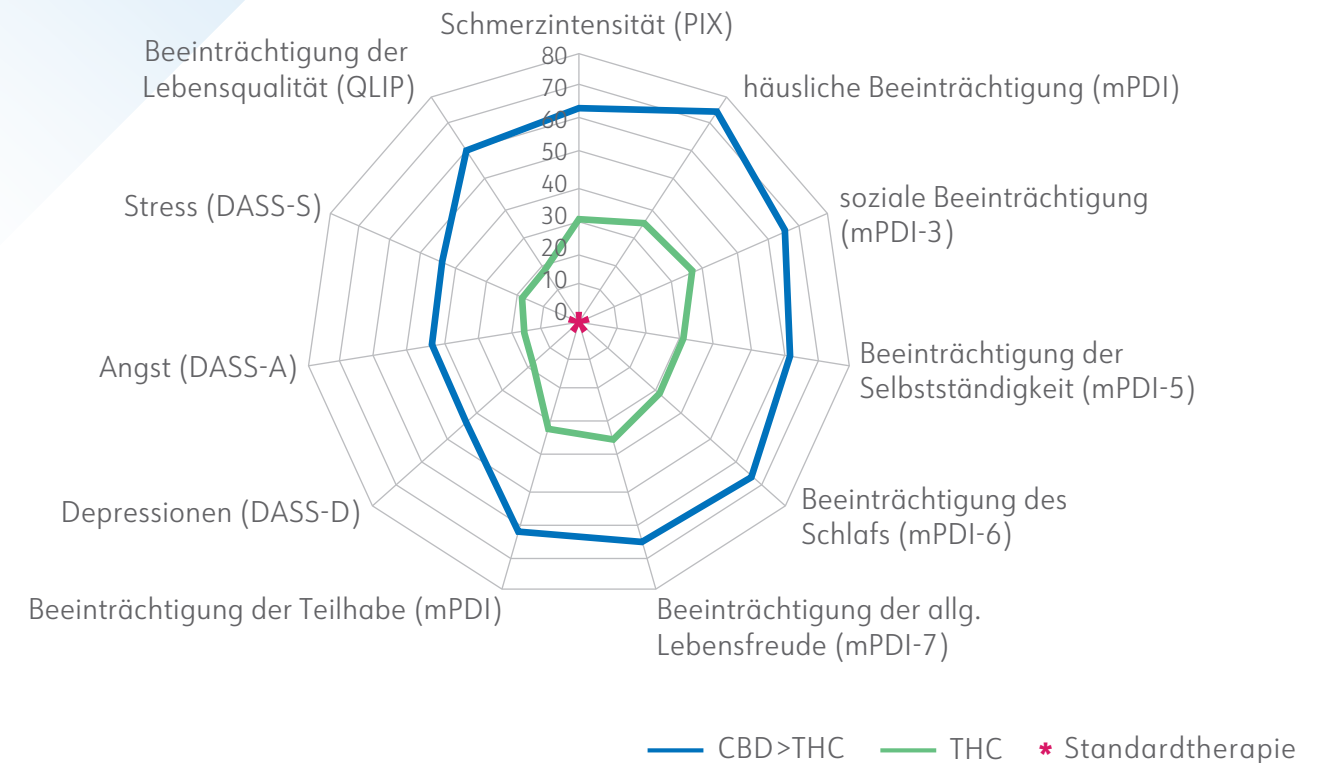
Schmerzintensität (PIX)
80
70
60
50
40
30
20
10
0
häusliche Beeinträchtigung (mPDI)
soziale Beeinträchtigung (mPDI-3)
Beeinträchtigung der Selbstständigkeit (mPDI-5)
Beeinträchtigung des Schlafs (mPDI-6)
Beeinträchtigung der allg. Lebensfreude (mPDI-7)
Beeinträchtigung der Teilhabe (mPDI)
Depressionen (DASS-D)
Angst (DASS-A)
Stress (DASS-S)
Beeinträchtigung der Lebensqualität (QLIP)

CBD>THC THC * Standardtherapie